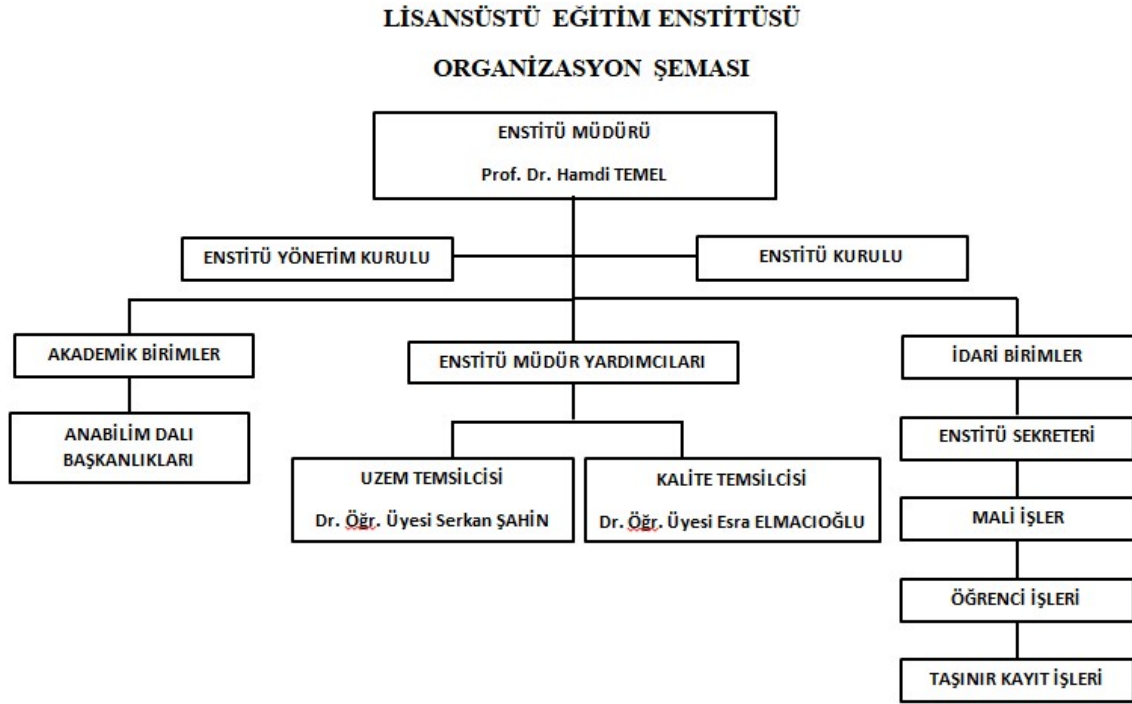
LİSANSÜSTÜ EĞİTİM ENSTİTÜSÜ

ORGANİZASYON ŞEMASI

ENSTİTÜ MÜDÜRÜ

Prof. Dr. Hamdi TEMEL

ENSTİTÜ YÖNETİM KURULU

ENSTİTÜ KURULU

AKADEMİK BİRİMLER

ENSTİTÜ MÜDÜR YARDIMCILARI

İDARİ BİRİMLER

ANABİLİM DALI BAŞKANLIKLARI

UZEM TEMSİLCİSİ

Dr. Öğr. Üyesi Serkan ŞAHİN

KALİTE TEMSİLCİSİ

Dr. Öğr. Üyesi Esra ELMACIOĞLU

ENSTİTÜ SEKRETERİ

MALİ İŞLER

ÖĞRENCİ İŞLERİ

TAŞINIR KAYIT İŞLERİ